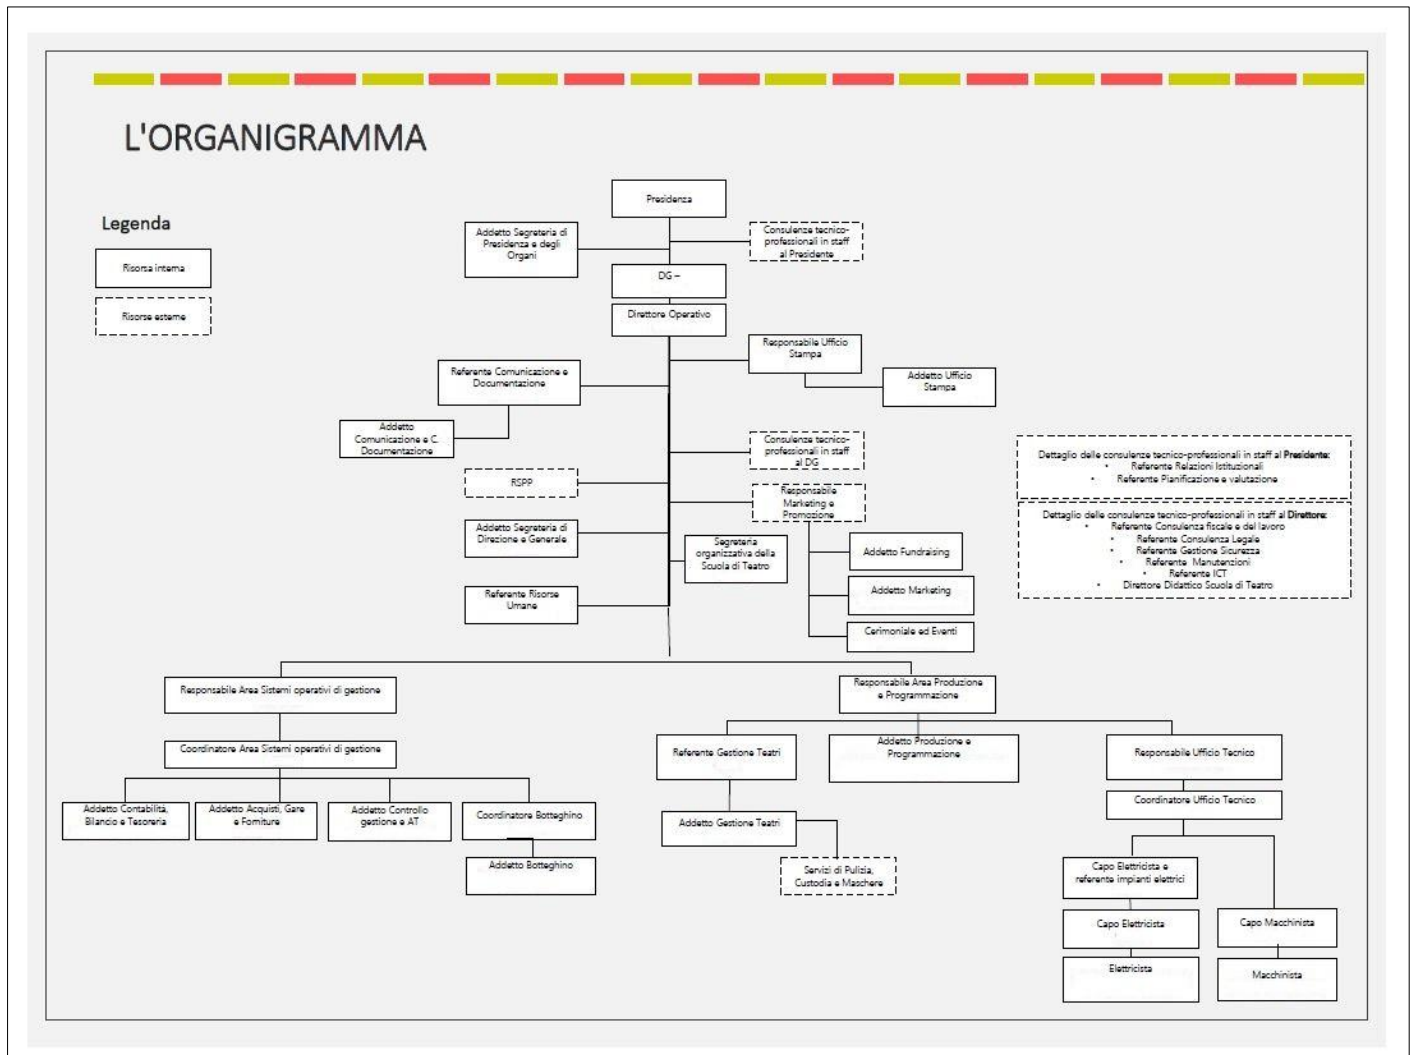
L'ORGANIGRAMMA

Legenda

Risorsa interna

Risorse esterne

Presidenza

Addetto Segreteria di Presidenza e degli Organi

Consulenze tecnico-professionali in staff al Presidente

DG –

Direttore Operativo

Responsabile Ufficio Stampa

Addetto Ufficio Stampa

Referente Comunicazione e Documentazione

Addetto Comunicazione e C. Documentazione

Consulenze tecnico-professionali in staff al DG

RSPP

Responsabile Marketing e Promozione

Addetto Segreteria di Direzione e Generale

Segreteria organizzativa della Scuola di Teatro

Addetto Fundraising

Addetto Marketing

Referente Risorse Umane

Cerimoniale ed Eventi

Dettaglio delle consulenze tecnico-professionali in staff al **Presidente**:
• Referente Relazioni Istituzionali
• Referente Pianificazione e valutazione

Dettaglio delle consulenze tecnico-professionali in staff al **Direttore**:
• Referente Consulenza fiscale e del lavoro
• Referente Consulenza Legale
• Referente Gestione Sicurezza
• Referente Manutenzioni
• Referente ICT
• Direttore Didattico Scuola di Teatro

Responsabile Area Sistemi operativi di gestione

Coordinatore Area Sistemi operativi di gestione

Addetto Contabilità, Bilancio e Tesoreria

Addetto Acquisti, Gare e Forniture

Addetto Controllo gestione e AT

Coordinatore Botteghino

Addetto Botteghino

Responsabile Area Produzione e Programmazione

Referente Gestione Teatri

Addetto Produzione e Programmazione

Responsabile Ufficio Tecnico

Addetto Gestione Teatri

Coordinatore Ufficio Tecnico

Servizi di Pulizia, Custodia e Maschere

Capo Elettricista e referente impianti elettrici

Capo Elettricista

Capo Macchinista

Elettricista

Macchinista